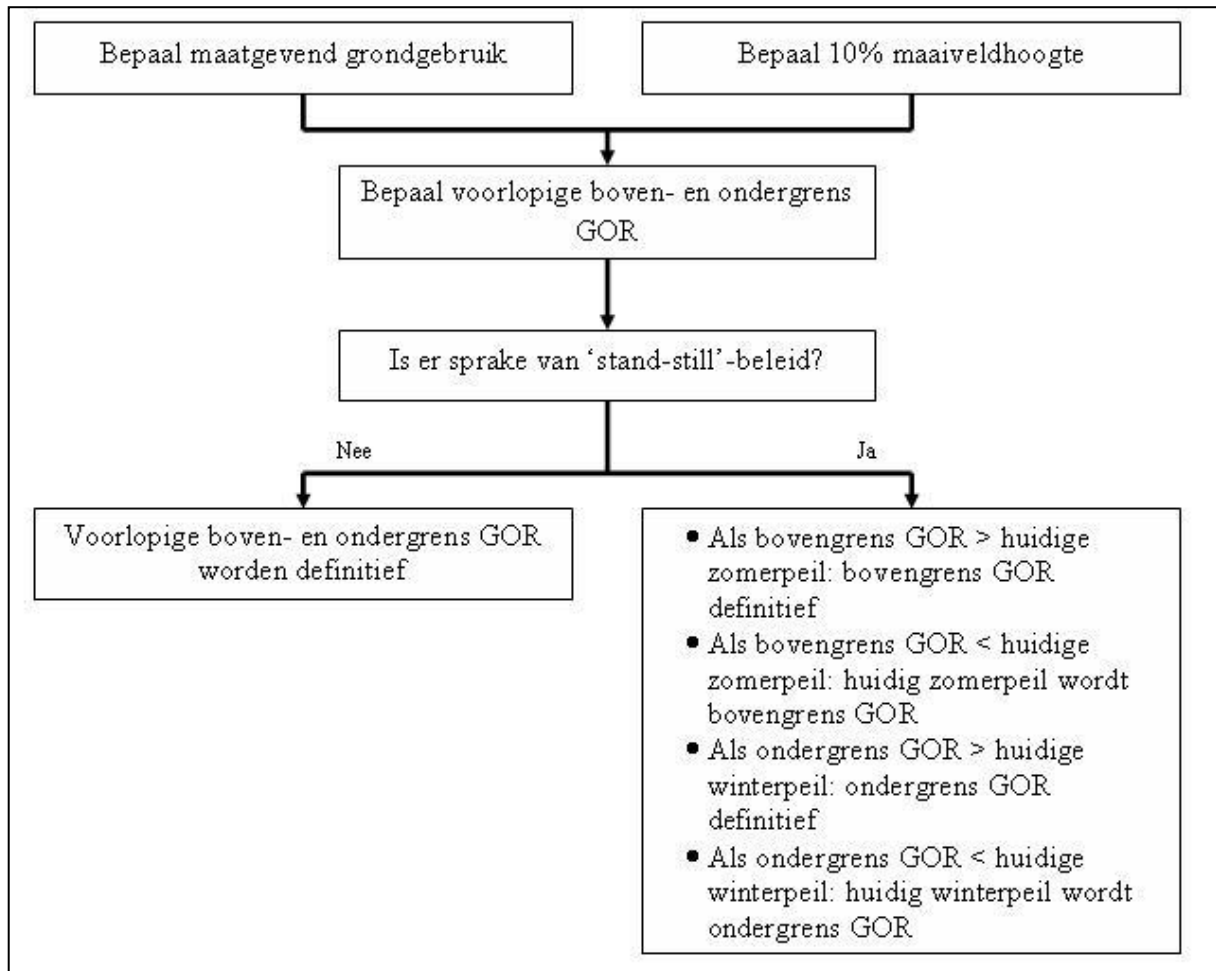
Bepaal maatgevend grondgebruik

Bepaal 10% maaiveldhoogte

Bepaal voorlopige boven- en ondergrens GOR

Is er sprake van ‘stand-still’-beleid?

Nee

Ja

Voorlopige boven- en ondergrens GOR worden definitief

- Als bovengrens GOR > huidige zomerpeil: bovengrens GOR definitief
- Als bovengrens GOR < huidige zomerpeil: huidig zomerpeil wordt bovengrens GOR
- Als ondergrens GOR > huidige winterpeil: ondergrens GOR definitief
- Als ondergrens GOR < huidige winterpeil: huidig winterpeil wordt ondergrens GOR